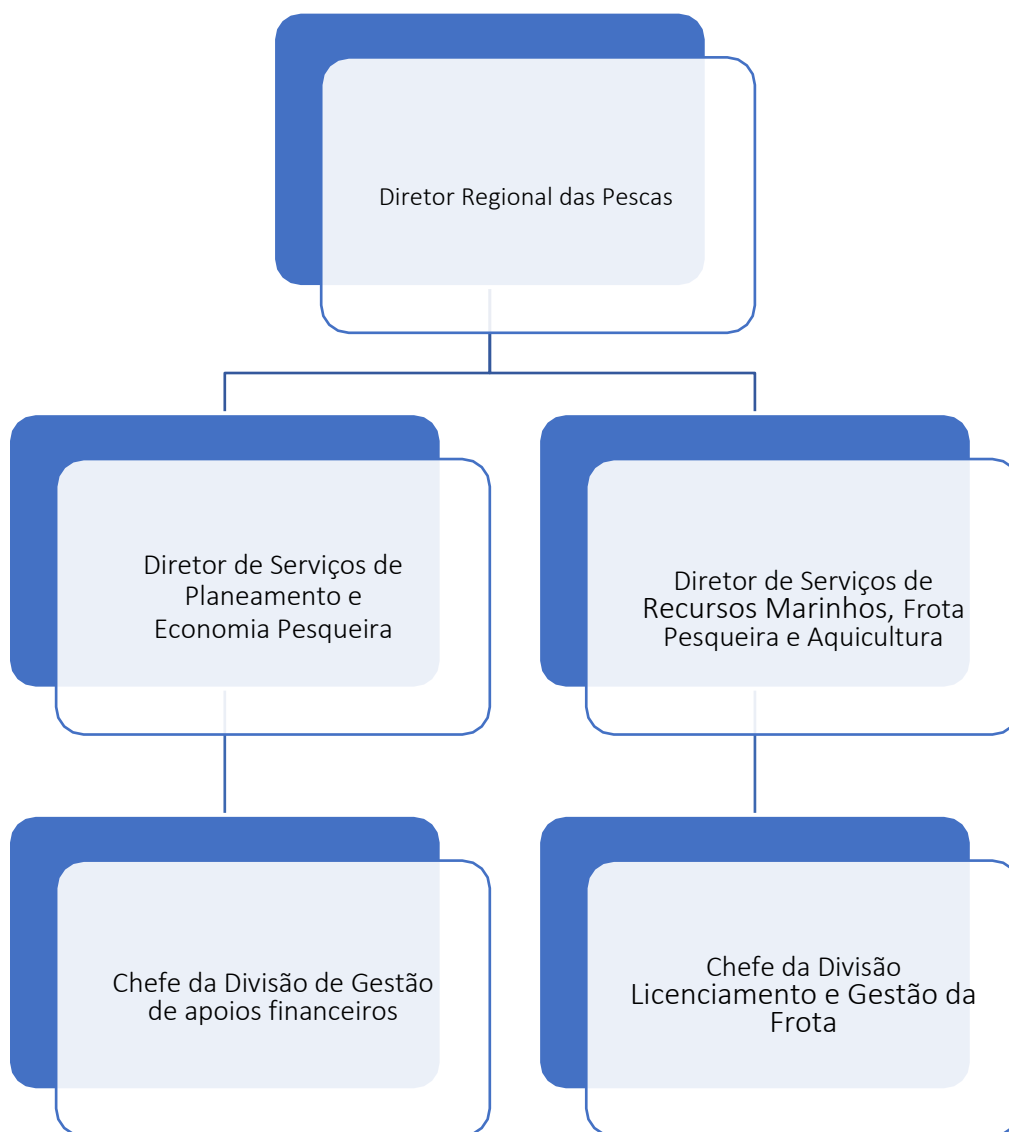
Diretor Regional das Pescas

Diretor de Serviços de Planeamento e Economia Pesqueira

Diretor de Serviços de Recursos Marinhos, Frota Pesqueira e Aquicultura

Chefe da Divisão de Gestão de apoios financeiros

Chefe da Divisão Licenciamento e Gestão da Frota